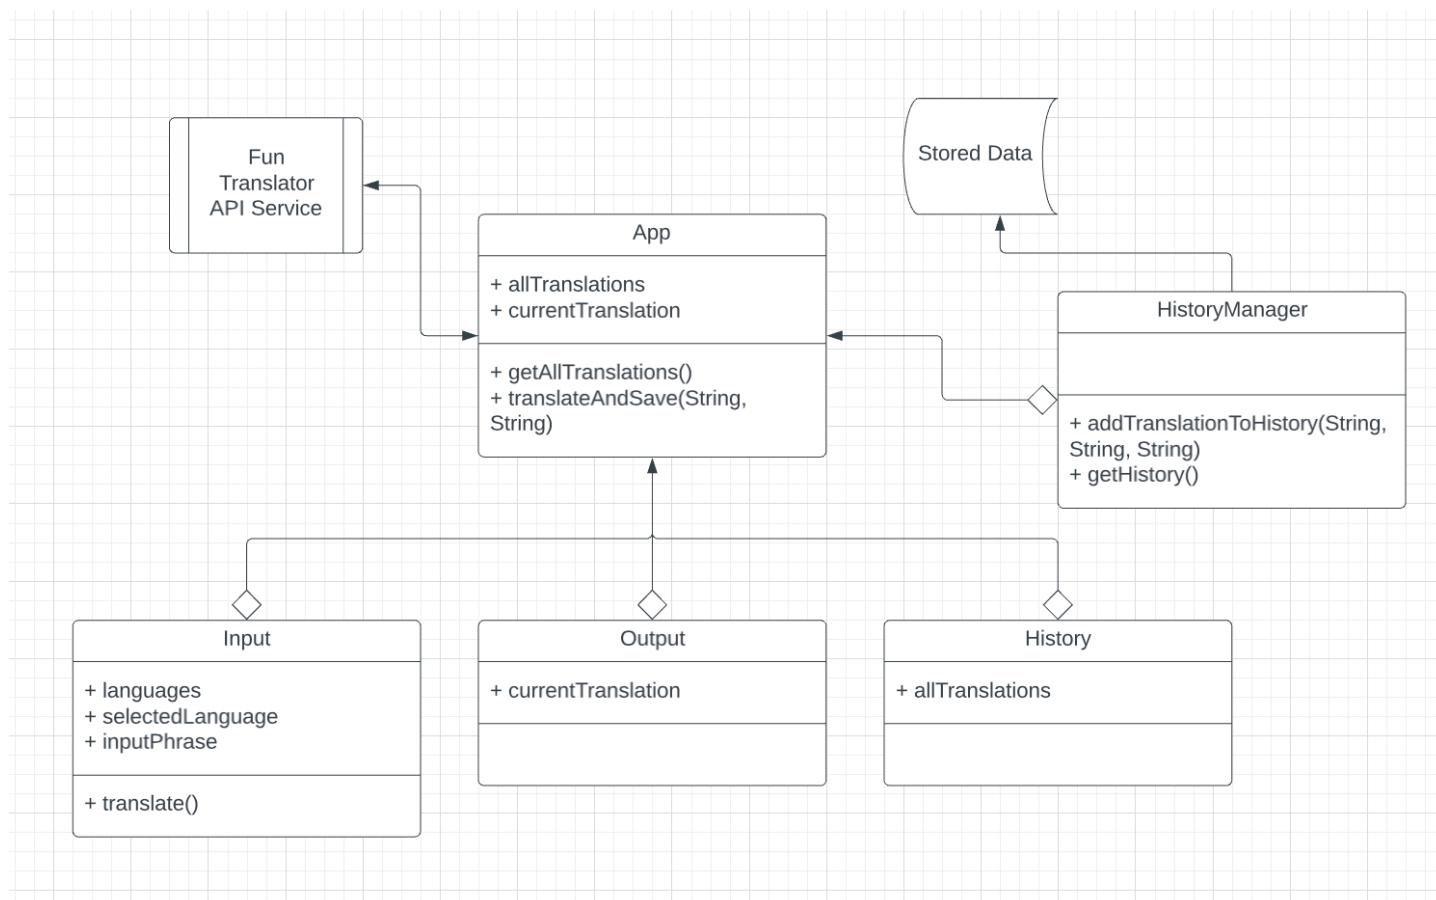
Fun Translator API Service

Stored Data

App

+ allTranslations
+ currentTranslation

+ getAllTranslations()
+ translateAndSave(String, String)

HistoryManager

+ addTranslationToHistory(String, String, String)
+ getHistory()

Input

+ languages
+ selectedLanguage
+ inputPhrase

+ translate()

Output

+ currentTranslation

History

+ allTranslations